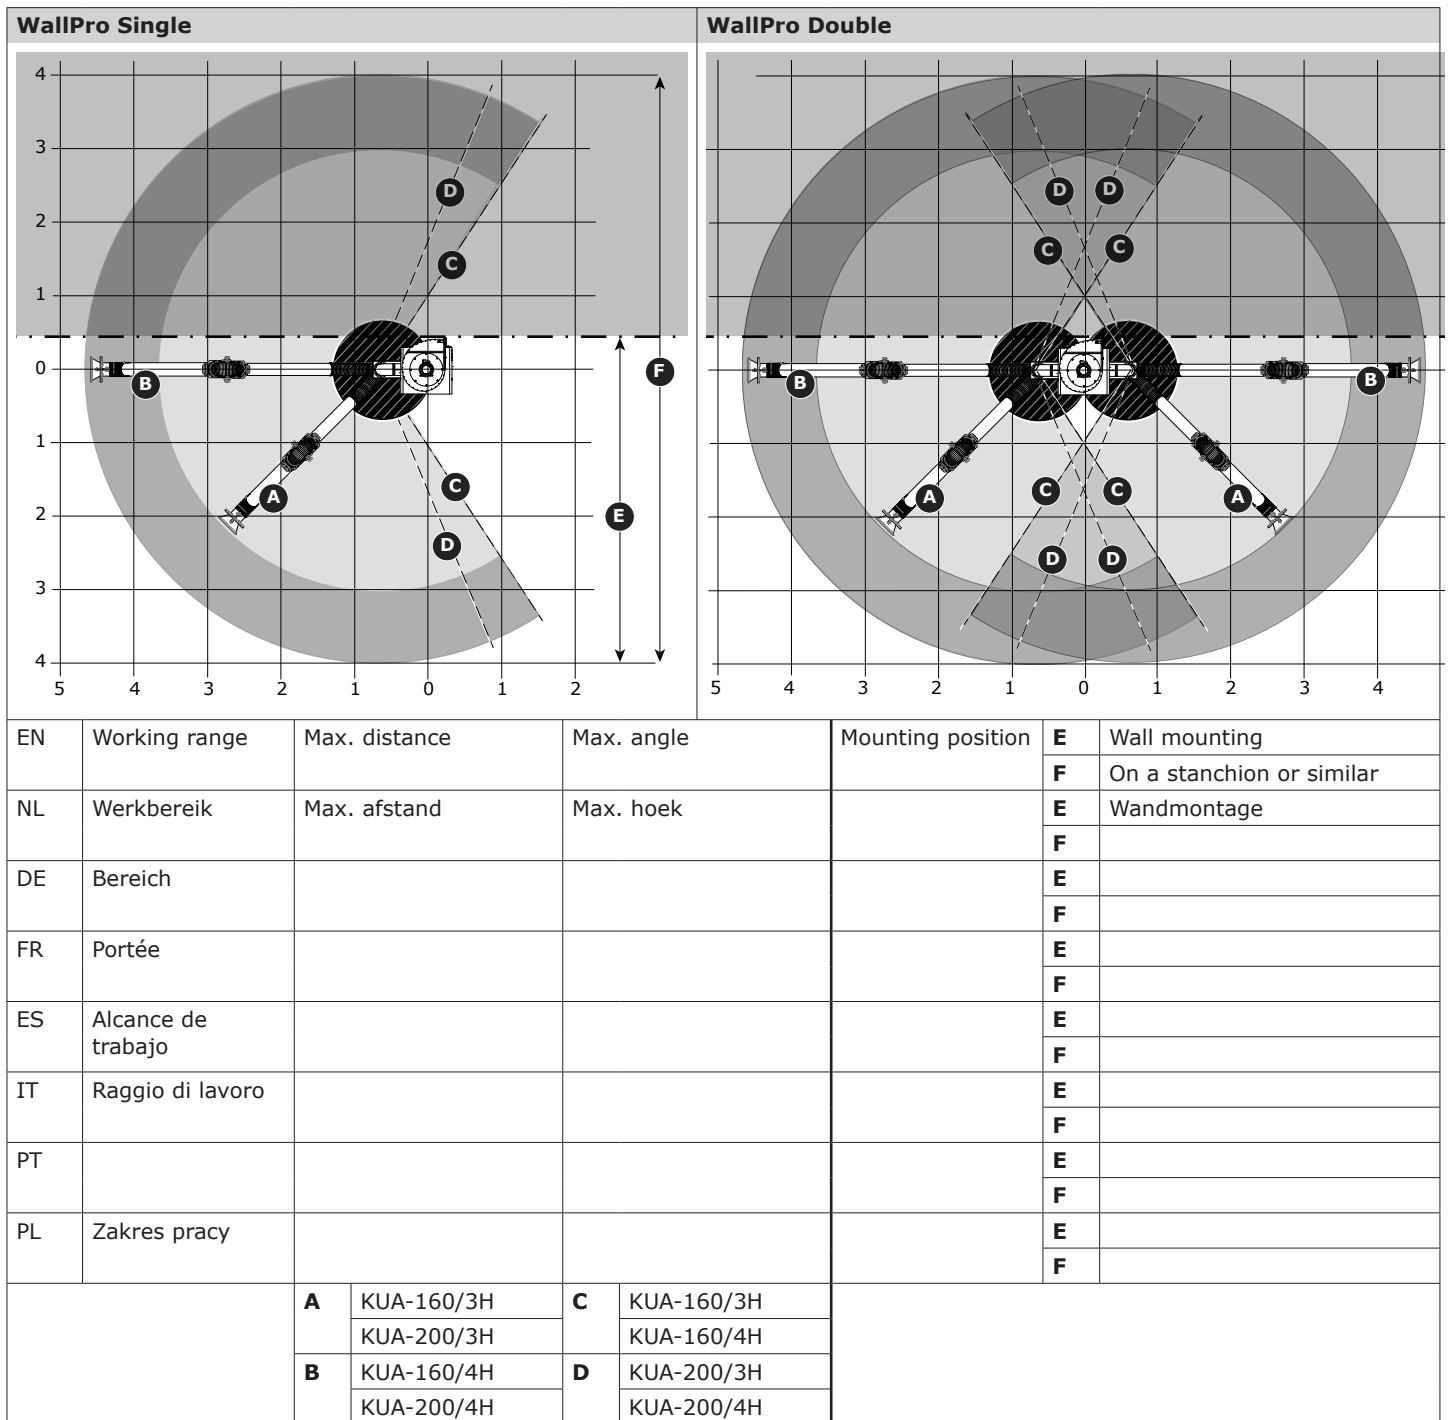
WallPro Single

4
3
2
1
0
1
2
3
4
5 4 3 2 1 0 1 2

D
C
B
A
C
D
E
F

WallPro Double

D D
C C
B B
A C C A
D D
5 4 3 2 1 0 1 2 3 4

| EN | Working range | Max. distance | | Max. angle | | Mounting position | E | Wall mounting |
|---|---|---|---|---|---|---|---|---|
| | | | | | | | F | On a stanchion or similar |
| NL | Werkbereik | Max. afstand | | Max. hoek | | | E | Wandmontage |
| | | | | | | | F | |
| DE | Bereich | | | | | | E | |
| | | | | | | | F | |
| FR | Portée | | | | | | E | |
| | | | | | | | F | |
| ES | Alcance de trabajo | | | | | | E | |
| | | | | | | | F | |
| IT | Raggio di lavoro | | | | | | E | |
| | | | | | | | F | |
| PT | | | | | | | E | |
| | | | | | | | F | |
| PL | Zakres pracy | | | | | | E | |
| | | | | | | | F | |
| | | A | KUA-160/3H | C | KUA-160/3H | | | |
| | | | KUA-200/3H | | KUA-160/4H | | | |
| | | B | KUA-160/4H | D | KUA-200/3H | | | |
| | | | KUA-200/4H | | KUA-200/4H | | | |